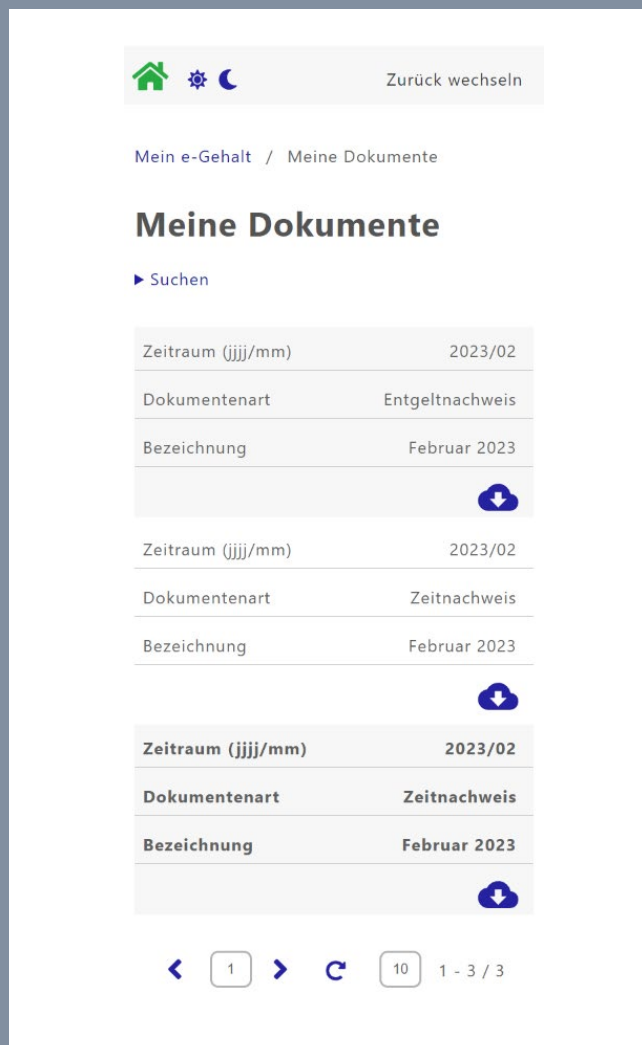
Zurück wechseln

Mein e-Gehalt / Meine Dokumente

Meine Dokumente

▶ Suchen

| | |
|---|---|
| Zeitraum (jjjj/mm) | 2023/02 |
| Dokumentenart | Entgeltnachweis |
| Bezeichnung | Februar 2023 |

| | |
|---|---|
| Zeitraum (jjjj/mm) | 2023/02 |
| Dokumentenart | Zeitnachweis |
| Bezeichnung | Februar 2023 |

| | |
|---|---|
| **Zeitraum (jjjj/mm)** | **2023/02** |
| **Dokumentenart** | **Zeitnachweis** |
| **Bezeichnung** | **Februar 2023** |

1 10 1 - 3 / 3